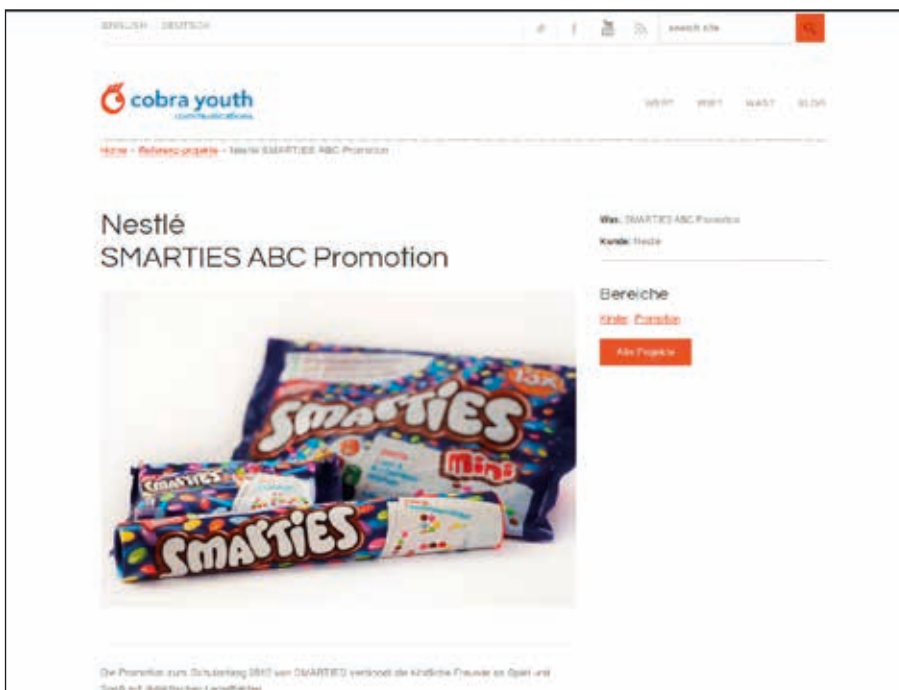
ENGLISH DEUTSCH

search site

cobra youth
communications

WER? WIE? WAS? BLOG

Home » Referenzprojekte » Nestlé SMARTIES ABC Promotion

Nestlé
SMARTIES ABC Promotion

SMARTIES
SMARTIES
mini
SMARTIES

Was: SMARTIES ABC Promotion

Kunde: Nestlé

Bereiche

Kinder, Promotion

Alle Projekte

Die Promotion zum Schulanfang 2007 von SMARTIES verbindet die kindliche Freude an Spiel und Spaß mit didaktischen Lernelementen.